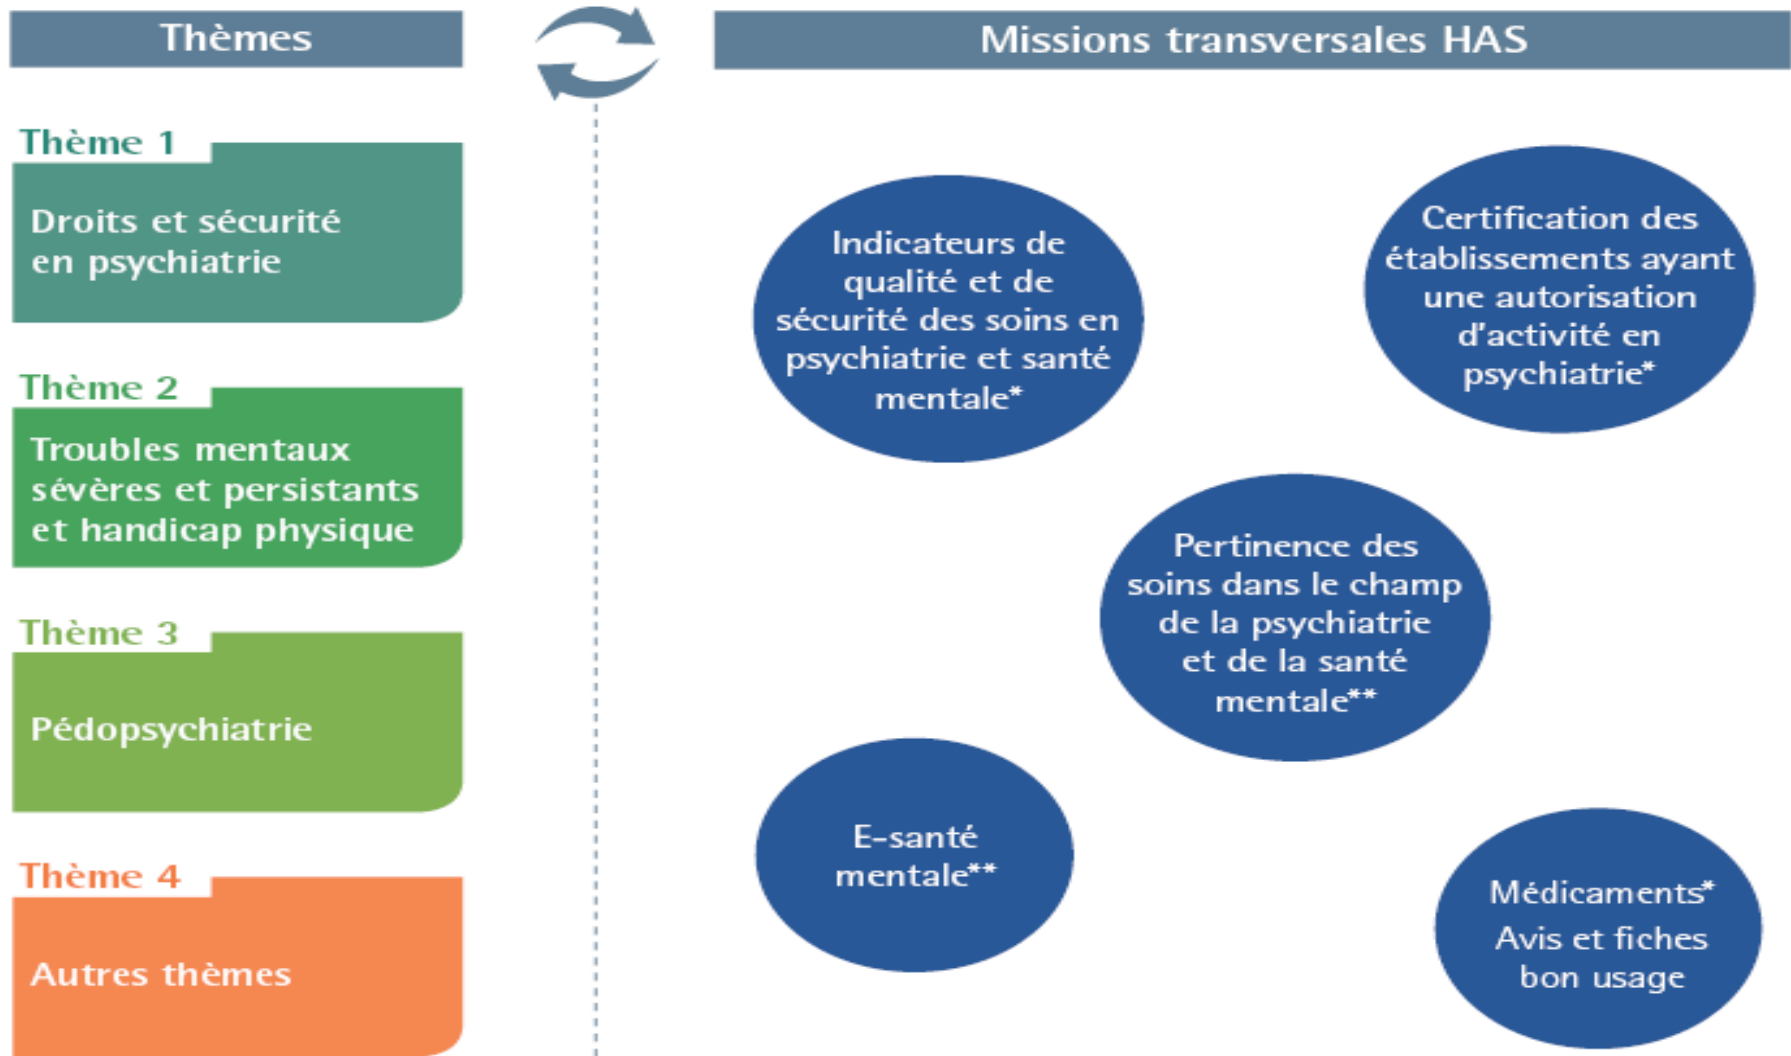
Thèmes

Missions transversales HAS

Thème 1
Droits et sécurité en psychiatrie

Thème 2
Troubles mentaux sévères et persistants et handicap physique

Thème 3
Pédopsychiatrie

Thème 4
Autres thèmes

Indicateurs de qualité et de sécurité des soins en psychiatrie et santé mentale*

Certification des établissements ayant une autorisation d'activité en psychiatrie*

Pertinence des soins dans le champ de la psychiatrie et de la santé mentale**

E-santé mentale**

Médicaments*
Avis et fiches bon usage